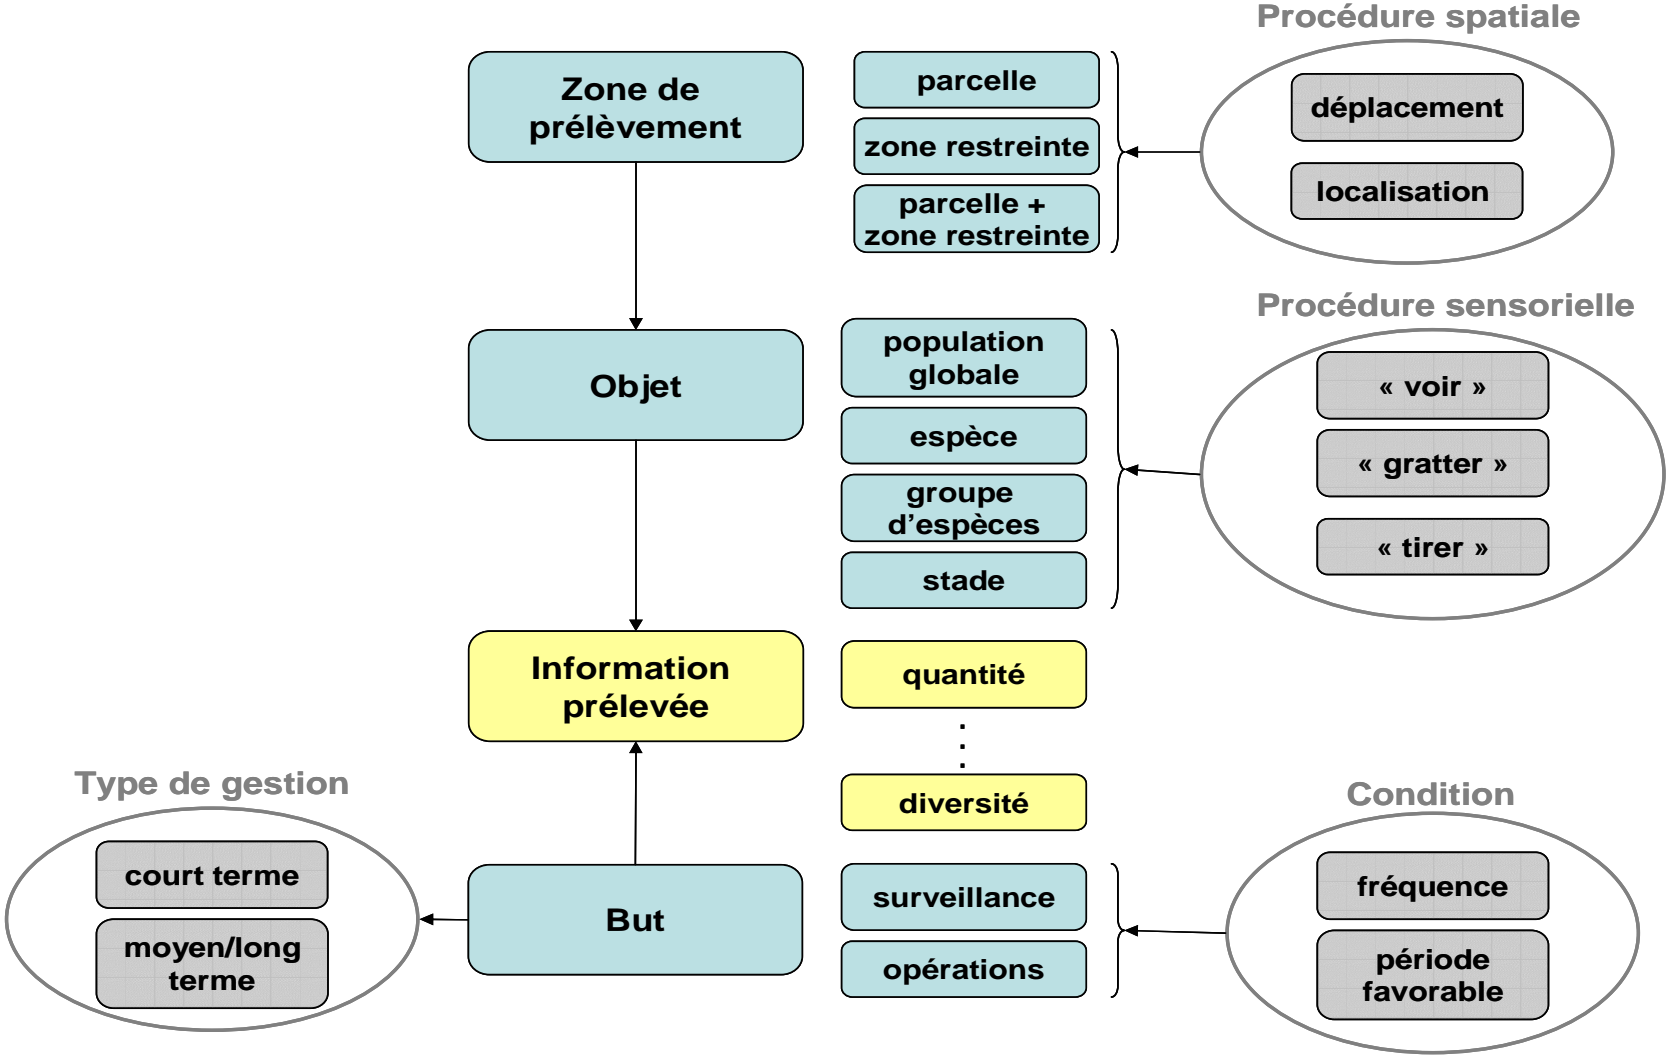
Zone de prélèvement

parcelle

zone restreinte

parcelle + zone restreinte

Procédure spatiale

déplacement

localisation

Objet

population globale

espèce

groupe d'espèces

stade

Procédure sensorielle

« voir »

« gratter »

« tirer »

Information prélevée

quantité

diversité

Type de gestion

court terme

moyen/long terme

But

surveillance

opérations

Condition

fréquence

période favorable